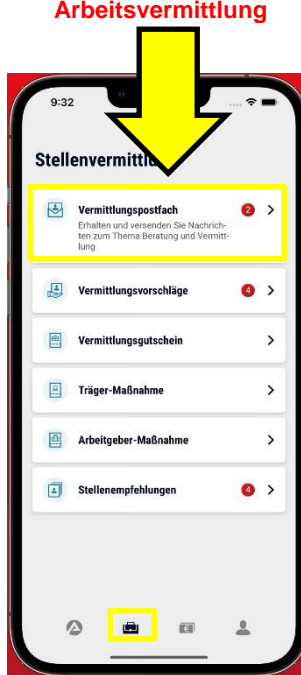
Arbeitsvermittlung

9:32

Stellenvermittl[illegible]

Vermittlungspostfach 2
Erhalten und versenden Sie Nachrichten zum Thema Beratung und Vermittlung

Vermittlungsvorschläge 4

Vermittlungsgutschein

Träger-Maßnahme

Arbeitgeber-Maßnahme

Stellenempfehlungen 4